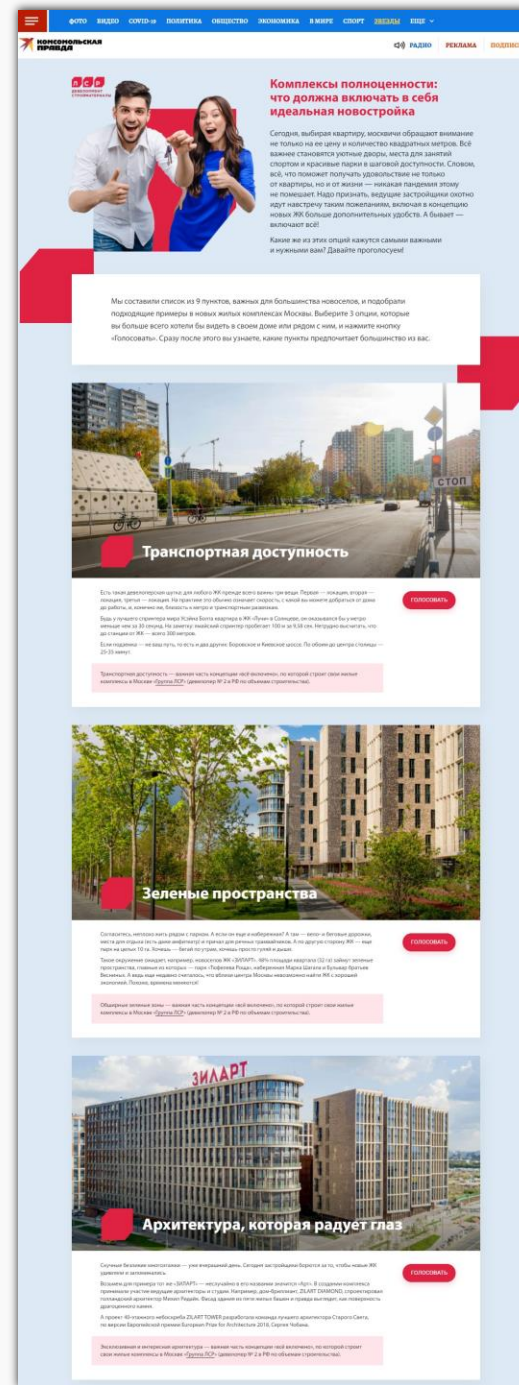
ФОТО ВИДЕО COVID-19 ПОЛИТИКА ОБЩЕСТВО ЭКОНОМИКА В МИРЕ СПОРТ ЗВЕЗДЫ ЕЩЕ

КОМСОМОЛЬСКАЯ ПРАВДА

РАДИО РЕКЛАМА ПОДПИС

ЛСР ДЕВЕЛОПЕР СТРОИТЕЛЬСТВА

Комплексы полноценности: что должна включать в себя идеальная новостройка

Сегодня, выбирая квартиру, москвичи обращают внимание не только на ее цену и количество квадратных метров. Всё важнее становятся уютные дворы, места для занятий спортом и красивые парки в шаговой доступности. Словом, всё, что поможет получать удовольствие не только от квартиры, но и от жизни — никакая пандемия этому не помешает. Надо признать, ведущие застройщики охотно идут навстречу таким пожеланиям, включая в концепцию новых ЖК больше дополнительных удобств. А бывает — включают всё!

Какие же из этих опций кажутся самыми важными и нужными вам? Давайте проголосуем!

Мы составили список из 9 пунктов, важных для большинства новоселов, и подобрали подходящие примеры в новых жилых комплексах Москвы. Выберите 3 опции, которые вы больше всего хотели бы видеть в своем доме или рядом с ним, и нажмите кнопку «Голосовать». Сразу после этого вы узнаете, какие пункты предпочитает большинство из вас.

СТОП

Транспортная доступность

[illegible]

ГОЛОСОВАТЬ

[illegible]

Зеленые пространства

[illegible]

ГОЛОСОВАТЬ

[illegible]

ЗИЛАРТ

Архитектура, которая радует глаз

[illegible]

ГОЛОСОВАТЬ

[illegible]